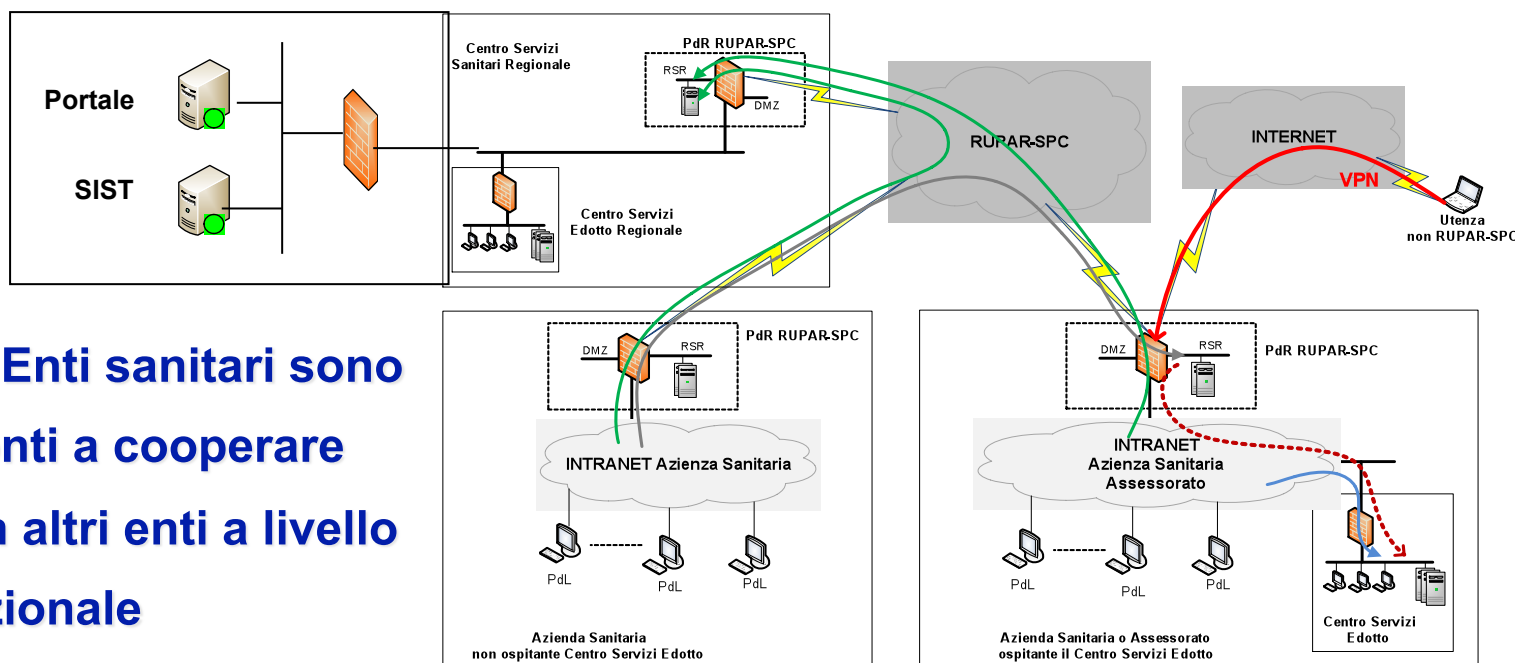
Portale

SIST

Centro Servizi Sanitari Regionale

PdR RUPAR-SPC

RSR

DMZ

Centro Servizi Edotto Regionale

RUPAR-SPC

INTERNET

VPN

Utenza non RUPAR-SPC

Enti sanitari sono
nti a cooperare
altri enti a livello
zionale

DMZ

RSR

PdR RUPAR-SPC

INTRANET Azienda Sanitaria

PdL

PdL

PdL

Azienda Sanitaria non ospitante Centro Servizi Edotto

DMZ

RSR

PdR RUPAR-SPC

INTRANET Azienda Sanitaria Assessorato

PdL

PdL

PdL

Centro Servizi Edotto

Azienda Sanitaria o Assessorato ospitante il Centro Servizi Edotto